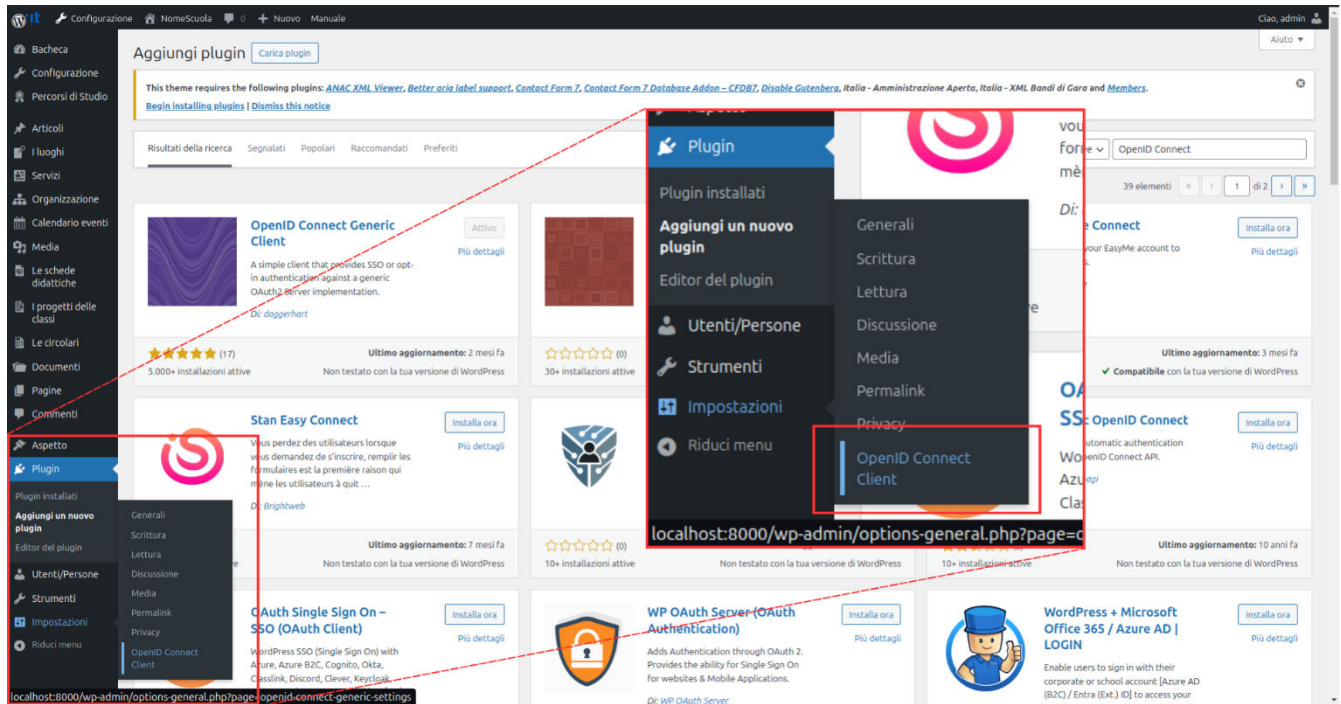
it Configurazione NomeScuola 0 + Nuovo Manuale Ciao, admin

Bacheca
Configurazione
Percorsi di Studio
Articoli
I luoghi
Servizi
Organizzazione
Calendario eventi
Media
Le schede didattiche
I progetti delle classi
Le circolari
Documenti
Pagine
Commenti
Aspetto
Plugin
Plugin installati
Aggiungi un nuovo plugin
Editor del plugin
Utenti/Persone
Strumenti
Impostazioni
Riduci menu

Generali
Scrittura
Lettura
Discussione
Media
Permalink
Privacy
OpenID Connect Client

Aggiungi plugin Carica plugin Aiuto ▾

This theme requires the following plugins: ANAC XML Viewer, Better aria label support, Contact Form 7, Contact Form 7 Database Addon – CFDB7, Disable Gutenberg, Italia - Amministrazione Aperta, Italia - XML Bandi di Gara and Members.
Begin installing plugins | Dismiss this notice

Risultati della ricerca Segnalati Popolari Raccomandati Preferiti

OpenID Connect

39 elementi « ‹ 1 di 2 › »

OpenID Connect Generic Client
Attivo
Più dettagli
A simple client that provides SSO or opt-in authentication against a generic OAuth2 Server implementation.
Di: daggerhart
(17)
5.000+ installazioni attive
Ultimo aggiornamento: 2 mesi fa
Non testato con la tua versione di WordPress

(0)
30+ installazioni attive

e Connect
Installa ora
Più dettagli
your EasyMe account to
Ultimo aggiornamento: 3 mesi fa
✔ Compatibile con la tua versione di WordPress

Stan Easy Connect
Installa ora
Più dettagli
Vous perdez des utilisateurs lorsque vous demandez de s'inscrire, remplir les formulaires est la première raison qui mène les utilisateurs à quit …
Di: Brightweb
Ultimo aggiornamento: 7 mesi fa
Non testato con la tua versione di WordPress

(0)
10+ installazioni attive
Non testato con la tua versione di WordPress

OpenID Connect
Installa ora
Più dettagli
automatic authentication OpenID Connect API.
10+ installazioni attive
Ultimo aggiornamento: 10 anni fa
Non testato con la tua versione di WordPress

OAuth Single Sign On – SSO (OAuth Client)
Installa ora
Più dettagli
WordPress SSO (Single Sign On) with Azure, Azure B2C, Cognito, Okta, Classlink, Discord, Clever, Keycloak,

WP OAuth Server (OAuth Authentication)
Installa ora
Più dettagli
Adds Authentication through OAuth 2. Provides the ability for Single Sign On for websites & Mobile Applications.
Di: WP OAuth Server

WordPress + Microsoft Office 365 / Azure AD | LOGIN
Installa ora
Più dettagli
Enable users to sign in with their corporate or school account [Azure AD (B2C) / Entra (Ext.) ID] to access your

Plugin
Plugin installati
Aggiungi un nuovo plugin
Editor del plugin
Utenti/Persone
Strumenti
Impostazioni
Riduci menu
Generali
Scrittura
Lettura
Discussione
Media
Permalink
Privacy
OpenID Connect Client
localhost:8000/wp-admin/options-general.php?page=o

localhost:8000/wp-admin/options-general.php?page=openid-connect-generic-settings